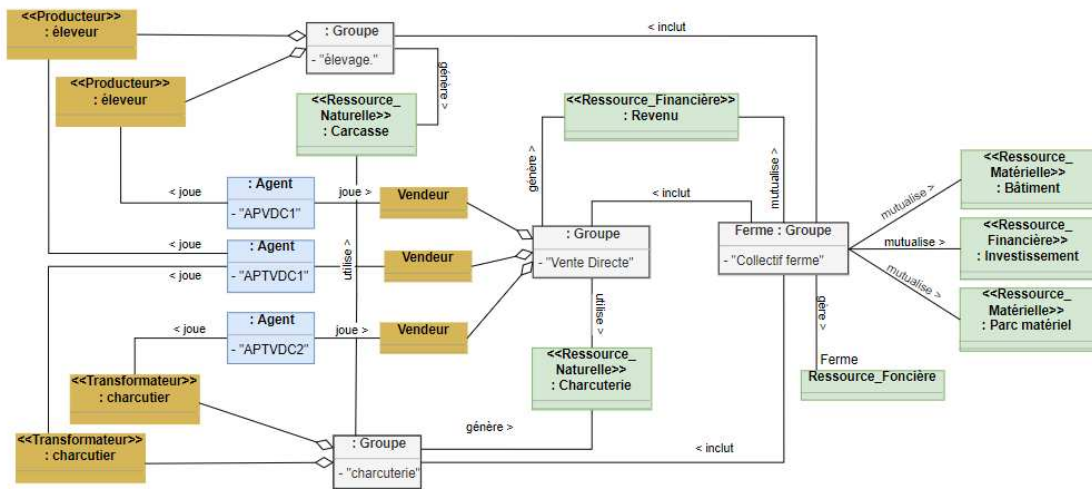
<<Producteur>>
: éleveur

<<Producteur>>
: éleveur

: Groupe
- "élevage."

< inclut

génère >

<<Ressource_
Naturelle>>
: Carcasse

<<Ressource_Financière>>
: Revenu

génère >

mutualise >

< joue

: Agent
- "APVDC1"

joue >

Vendeur

< inclut

Ferme : Groupe
- "Collectif ferme"

<<Ressource_
Matérielle>>
: Bâtiment

mutualise >

mutualise >

<<Ressource_
Financière>>
: Investissement

mutualise >

<<Ressource_
Matérielle>>
: Parc matériel

< joue

: Agent
- "APTVDC1"

< joue

utilise >

Vendeur

: Groupe
- "Vente Directe"

utilise >

gère >

Ferme
Ressource_Foncière

< joue

: Agent
- "APTVDC2"

joue >

Vendeur

<<Ressource_
Naturelle>>
: Charcuterie

<<Transformateur>>
: charcutier

<<Transformateur>>
: charcutier

génère >

: Groupe
- "charcuterie"

< inclut